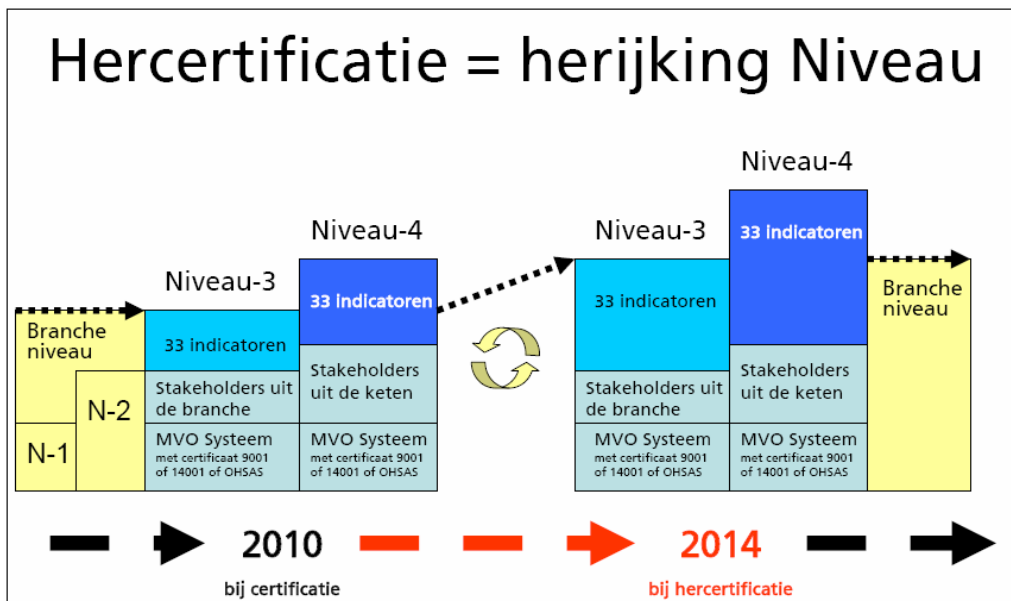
Hercertificatie = herijking Niveau

Branche niveau

N-1

N-2

Niveau-3

33 indicatoren

Stakeholders uit de branche

MVO Systeem
met certificaat 9001 of 14001 of OHSAS

Niveau-4

33 indicatoren

Stakeholders uit de keten

MVO Systeem
met certificaat 9001 of 14001 of OHSAS

Niveau-3

33 indicatoren

Stakeholders uit de branche

MVO Systeem
met certificaat 9001 of 14001 of OHSAS

Niveau-4

33 indicatoren

Stakeholders uit de keten

MVO Systeem
met certificaat 9001 of 14001 of OHSAS

Branche niveau

2010
bij certificatie

2014
bij hercertificatie